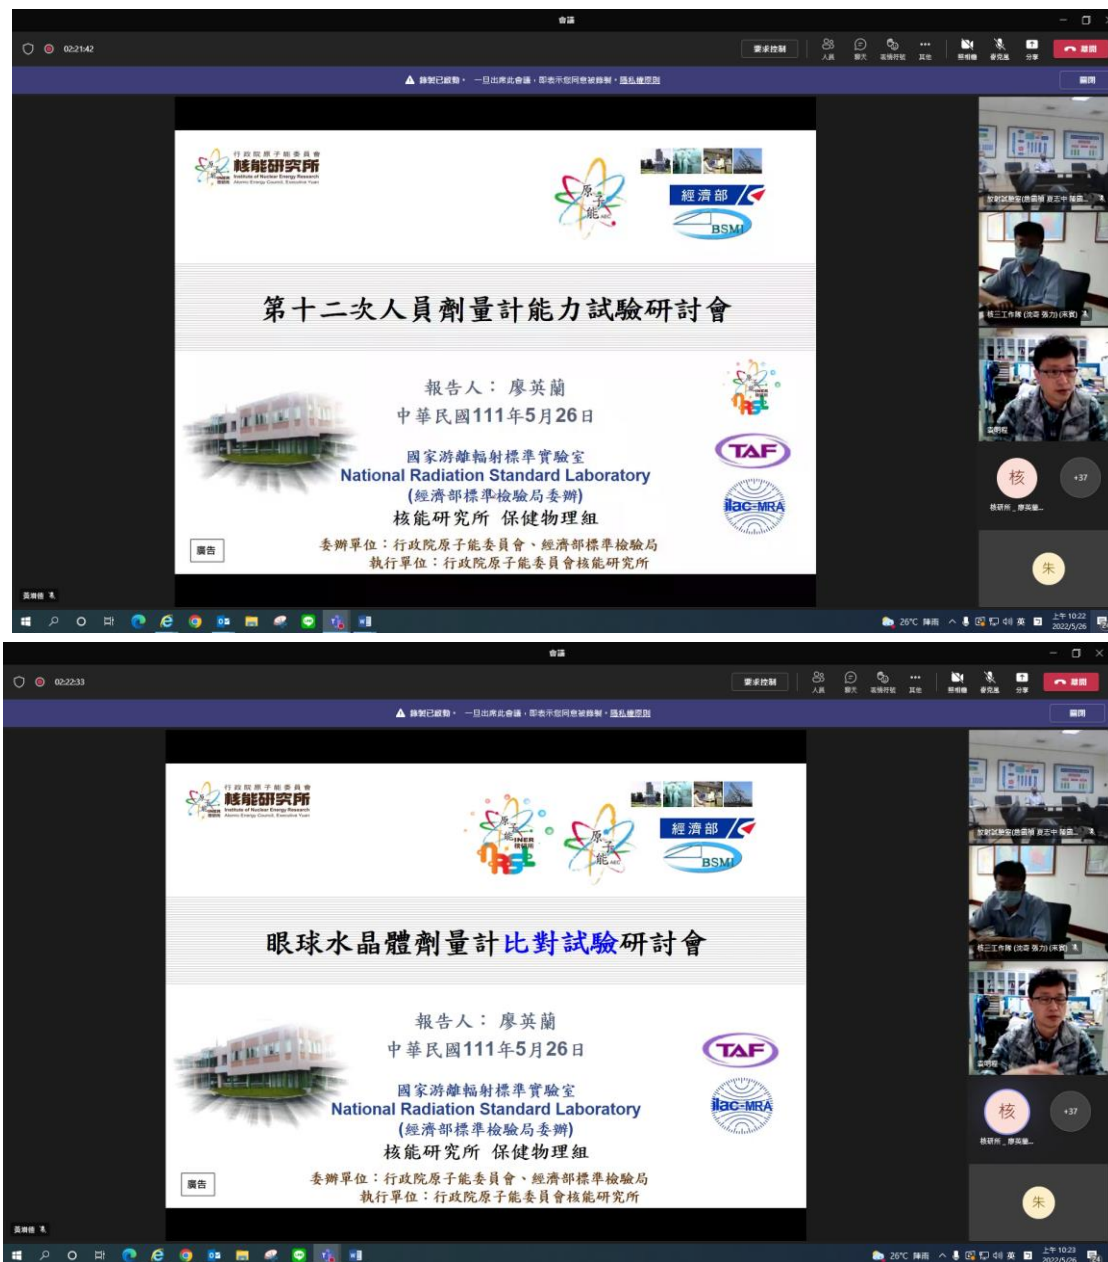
會議

02:21:42

要求控制 人員 聊天 高舉符號 其他 照相機 麥克風 分享 離開

錄製已啟動。 一旦出席此會議，即表示您同意被錄製。隱私權原則

關閉

行政院原子能委員會
核能研究所
Institute of Nuclear Energy Research

原子能

經濟部

BSMI

第十二次人員劑量計能力試驗研討會

報告人： 廖英蘭
中華民國111年5月26日

國家游離輻射標準實驗室
National Radiation Standard Laboratory
(經濟部標準檢驗局委辦)
核能研究所 保健物理組

TAF

ilac-MRA

委辦單位：行政院原子能委員會、經濟部標準檢驗局
執行單位：行政院原子能委員會核能研究所

廣告

核 +37

核研所_廖英蘭

朱

26°C 陣雨 上午 10:22 2022/5/26

會議

02:22:33

要求控制 人員 聊天 高舉符號 其他 照相機 麥克風 分享 離開

錄製已啟動。 一旦出席此會議，即表示您同意被錄製。隱私權原則

關閉

行政院原子能委員會
核能研究所
Institute of Nuclear Energy Research

原子能

經濟部

BSMI

眼球水晶體劑量計比對試驗研討會

報告人： 廖英蘭
中華民國111年5月26日

國家游離輻射標準實驗室
National Radiation Standard Laboratory
(經濟部標準檢驗局委辦)
核能研究所 保健物理組

TAF

ilac-MRA

委辦單位：行政院原子能委員會、經濟部標準檢驗局
執行單位：行政院原子能委員會核能研究所

廣告

核 +37

核研所_廖英蘭

朱

26°C 陣雨 上午 10:23 2022/5/26